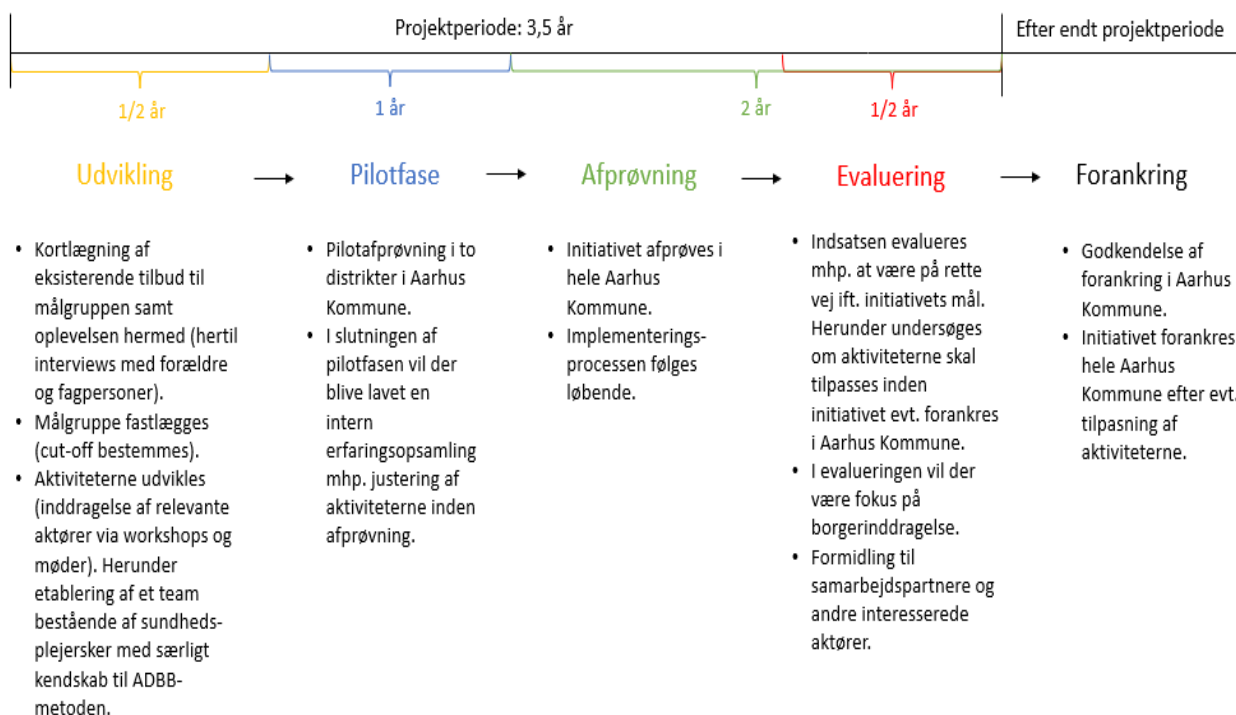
Projektperiode: 3,5 år

Efter endt projektperiode

1/2 år

1 år

2 år

1/2 år

Udvikling → Pilotfase → Afprøvning → Evaluering → Forankring

- Kortlægning af eksisterende tilbud til målgruppen samt oplevelsen hermed (hertil interviews med forældre og fagpersoner).
- Målgruppe fastlægges (cut-off bestemmes).
- Aktiviteterne udvikles (inddragelse af relevante aktører via workshops og møder). Herunder etablering af et team bestående af sundhedsplejersker med særligt kendskab til ADBB-metoden.

- Pilotafprøvning i to distrikter i Aarhus Kommune.
- I slutningen af pilotfasen vil der blive lavet en intern erfaringsopsamling mhp. justering af aktiviteterne inden afprøvning.

- Initiativet afprøves i hele Aarhus Kommune.
- Implementeringsprocessen følges løbende.

- Indsatsen evalueres mhp. at være på rette vej ift. initiativets mål. Herunder undersøges om aktiviteterne skal tilpasses inden initiativet evt. forankres i Aarhus Kommune.
- I evalueringen vil der være fokus på borgerinddragelse.
- Formidling til samarbejdspartnere og andre interesserede aktører.

- Godkendelse af forankring i Aarhus Kommune.
- Initiativet forankres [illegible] hele Aarhus Kommune efter evt. tilpasning af aktiviteterne.